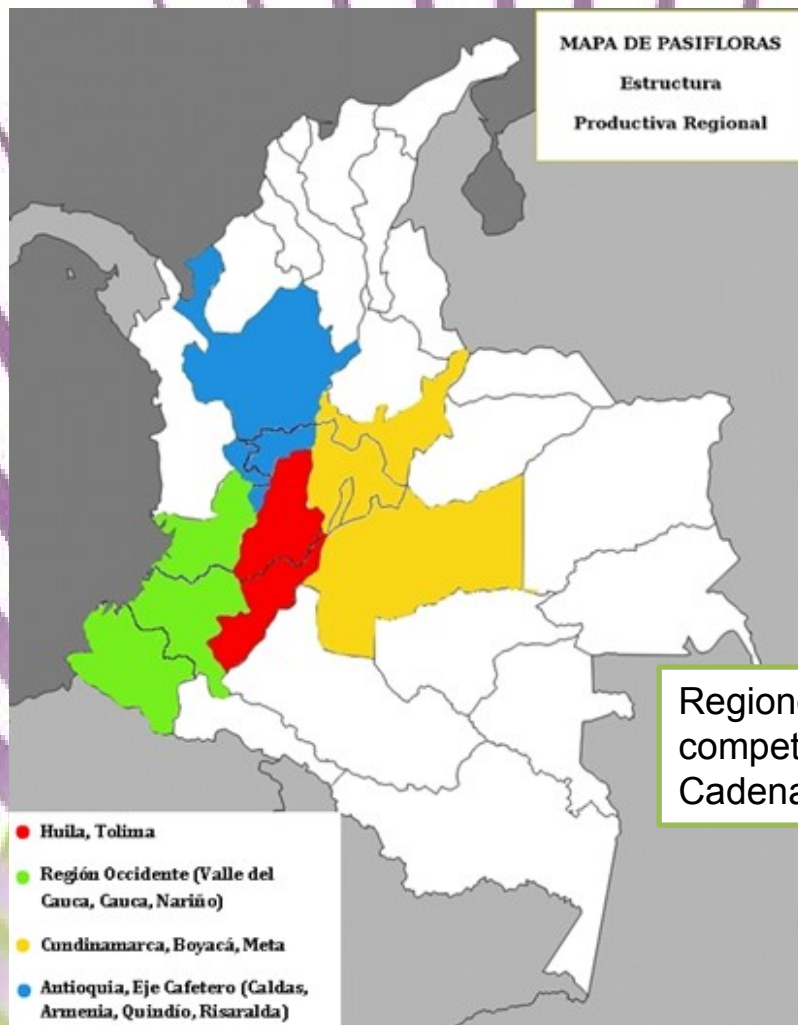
MAPA DE PASIFLORAS
Estructura
Productiva Regional

Regione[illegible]
compet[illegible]
Cadena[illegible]

Huila, Tolima
Región Occidente (Valle del Cauca, Cauca, Nariño)
Cundinamarca, Boyacá, Meta
Antioquia, Eje Cafetero (Caldas, Armenia, Quindío, Risaralda)